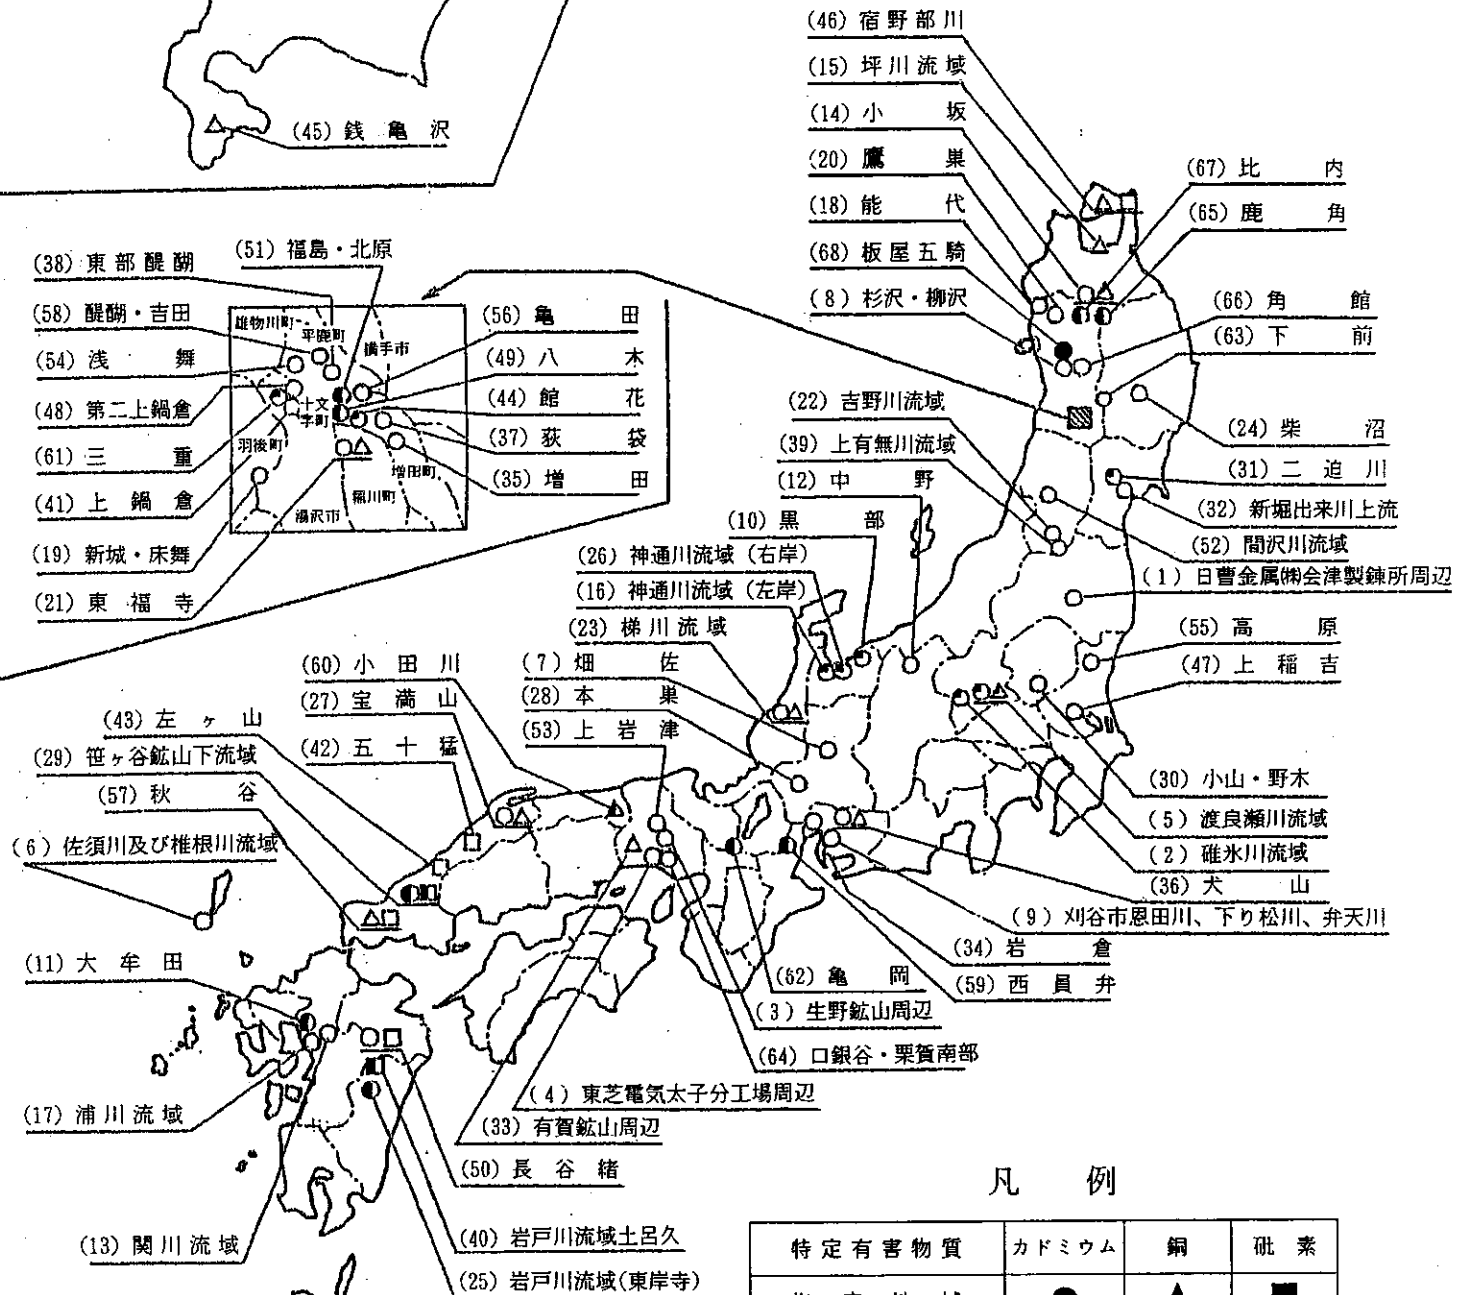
(45) 銭 亀 沢

(38) 東部醍醐
(51) 福島・北原
(58) 醍醐・吉田
(54) 浅 舞
(48) 第二上鍋倉
(61) 三 重
(41) 上 鍋 倉
(19) 新城・床舞
(21) 東 福 寺

雄物川町
平鹿町
横手市
十文字町
羽後町
増田町
稲川町
湯沢市

(56) 亀 田
(49) 八 木
(44) 館 花
(37) 荻 袋
(35) 増 田

(46) 宿野部川
(15) 坪川流域
(14) 小 坂
(20) 鷹 巣
(18) 能 代
(68) 板屋五騎
(8) 杉沢・柳沢
(67) 比 内
(65) 鹿 角
(66) 角 館
(63) 下 前
(22) 吉野川流域
(39) 上有無川流域
(24) 柴 沼
(31) 二 迫 川
(12) 中 野
(32) 新堀出来川上流
(10) 黒 部
(52) 間沢川流域
(26) 神通川流域 (右岸)
(1) 日曹金属㈱会津製錬所周辺
(16) 神通川流域 (左岸)
(23) 梯川流域
(55) 高 原
(60) 小 田 川
(7) 畑 佐
(47) 上 稲 吉
(27) 宝 満 山
(28) 本 巣
(43) 左 ヶ 山
(42) 五 十 猛
(53) 上 岩 津
(29) 笹ヶ谷鉱山下流域
(30) 小山・野木
(57) 秋 谷
(5) 渡良瀬川流域
(6) 佐須川及び椎根川流域
(2) 碓氷川流域
(36) 犬 山
(9) 刈谷市恩田川、下り松川、弁天川
(11) 大 牟 田
(34) 岩 倉
(59) 西 員 弁
(62) 亀 岡
(3) 生野鉱山周辺
(64) 口銀谷・栗賀南部
(17) 浦川流域
(4) 東芝電気太子分工場周辺
(33) 有賀鉱山周辺
(50) 長 谷 緒
(13) 関川流域
(40) 岩戸川流域土呂久
(25) 岩戸川流域(東岸寺)

凡 例

| 特定有害物質 | カドミウム | 銅 | 砒 素 |
|---|---|---|---|
| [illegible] | ● | ▲ | ■ |